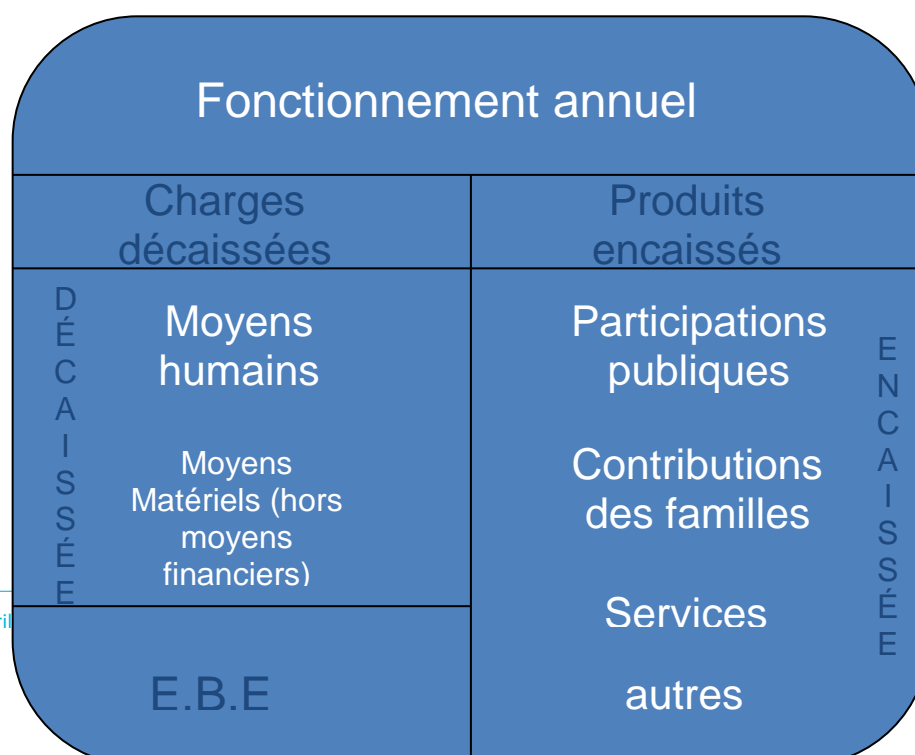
Fonctionnement annuel

| Charges décaissées | Produits encaissés |
|---|---|
| DÉCAISSÉE<br>Moyens humains<br>Moyens Matériels (hors moyens financiers) | Participations publiques<br>Contributions des familles<br>Services<br>ENCAISSÉE |
| E.B.E | autres |

ril